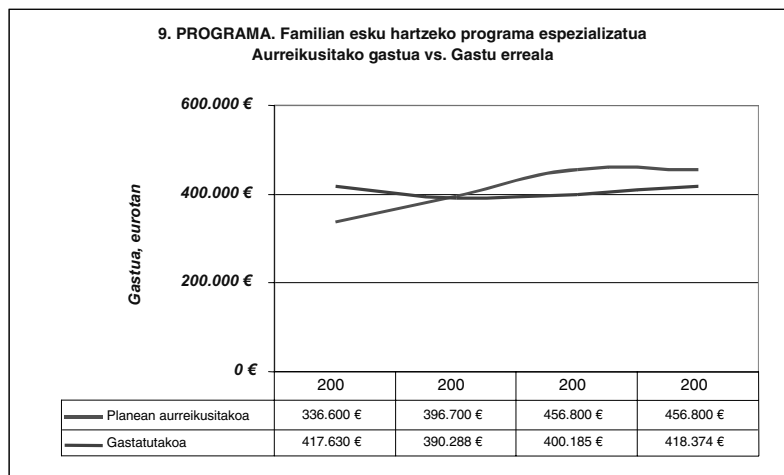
9. PROGRAMA. Familian esku hartzeko programa espezializatua
Aurreikusitako gastua vs. Gastu erreala

600.000 €
400.000 €
200.000 €
0 €

Gastua, eurotan

|  | 200 | 200 | 200 | 200 |
|---|---|---|---|---|
| Planean aurreikusitakoa | 336.600 € | 396.700 € | 456.800 € | 456.800 € |
| Gastatutakoa | 417.630 € | 390.288 € | 400.185 € | 418.374 € |